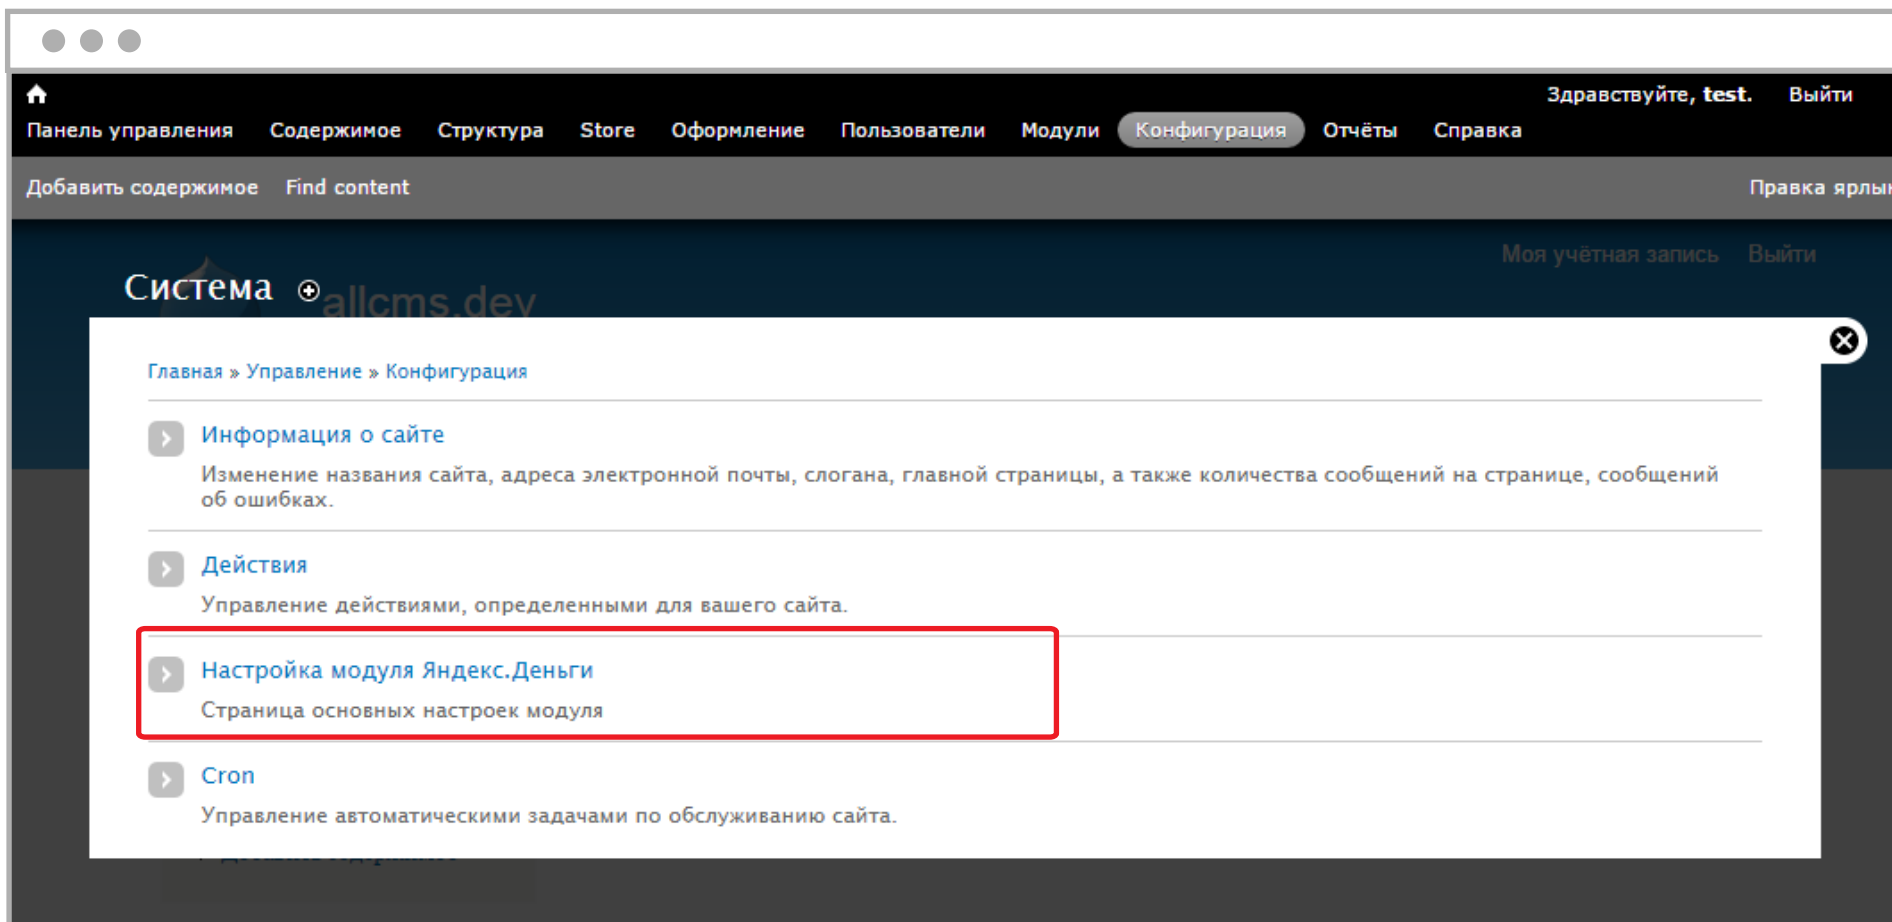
Здравствуйте, test. Выйти

Панель управления Содержимое Структура Store Оформление Пользователи Модули Конфигурация Отчёты Справка

Добавить содержимое Find content

Правка ярлы

Моя учётная запись Выйти

Система

allcms.dev

Главная » Управление » Конфигурация

Информация о сайте

Изменение названия сайта, адреса электронной почты, слогана, главной страницы, а также количества сообщений на странице, сообщений об ошибках.

Действия

Управление действиями, определенными для вашего сайта.

Настройка модуля Яндекс.Деньги

Страница основных настроек модуля

Cron

Управление автоматическими задачами по обслуживанию сайта.